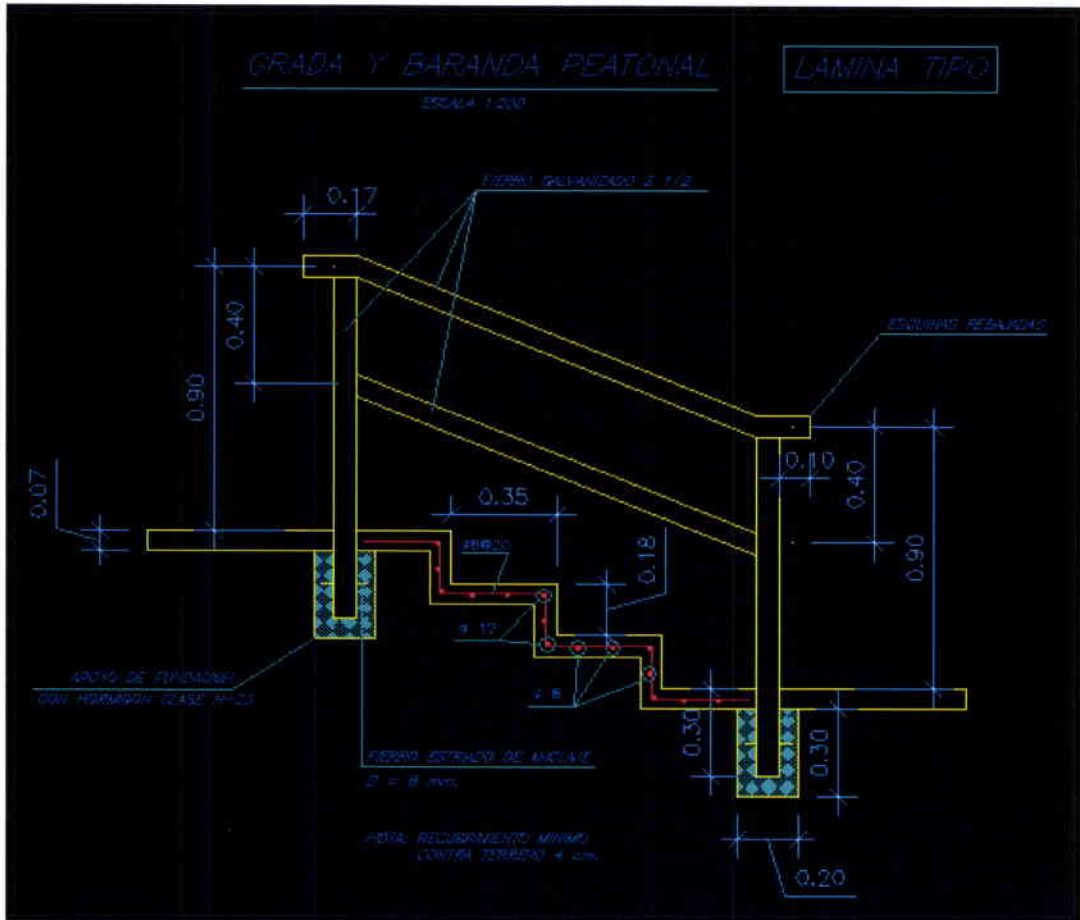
GRADA Y BARANDA PEATONAL

LAMINA TIPO

ESCALA 1:200

FIERRO GALVANIZADO ∅ 1/2

0.17

0.40

0.90

0.07

ESQUINAS REBAJADAS

0.10

0.40

0.90

0.35

∅8@20

0.18

∅ 12

∅ 8

0.30

0.30

APOYO DE FUNDACION
CON HORMIGON CLASE H-25

FIERRO ESTRIADO DE ANCLAJE
D = 8 mm.

NOTA: RECUBRIMIENTO MINIMO
CONTRA TERRENO 4 cm.

0.20